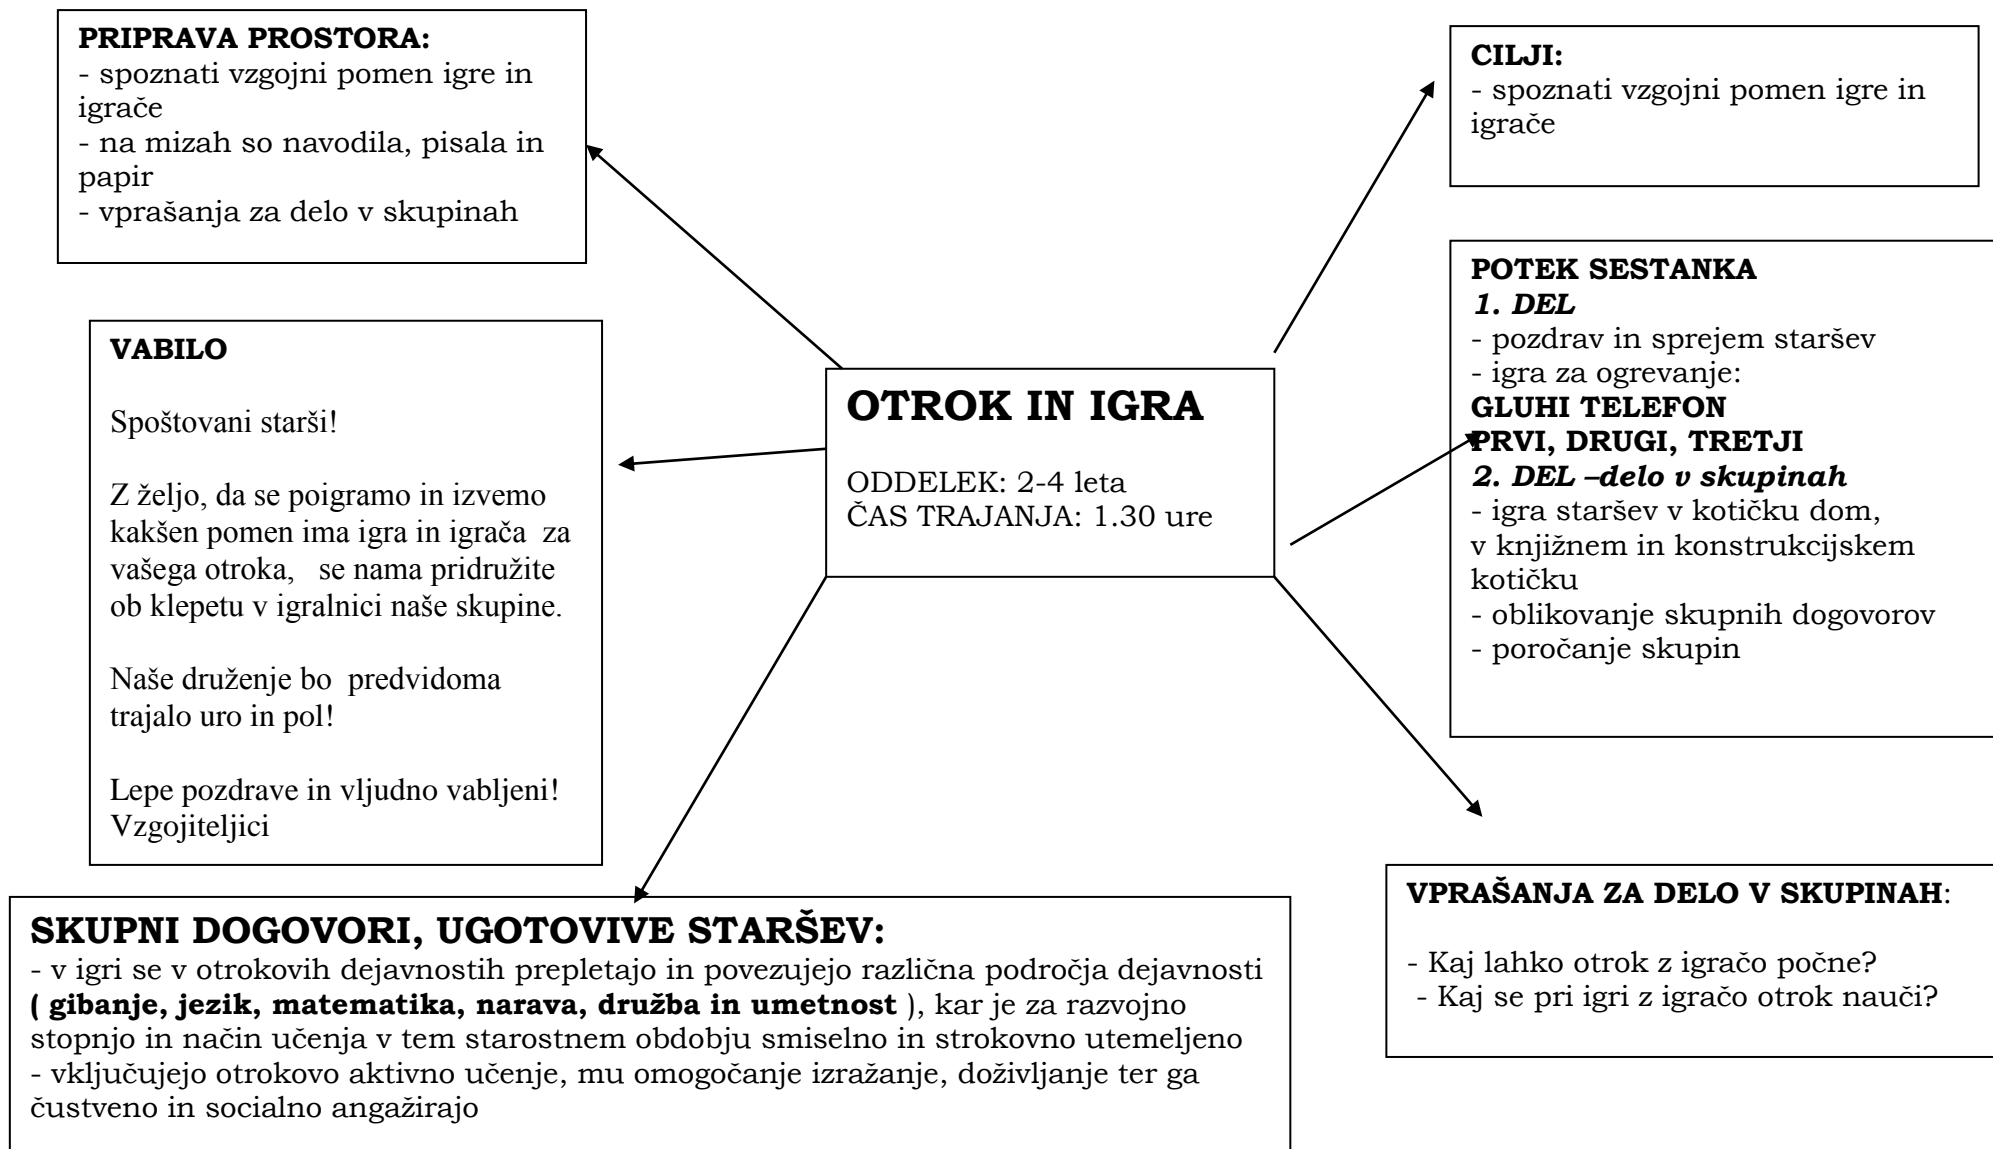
**PRIPRAVA PROSTORA:**
- spoznati vzgojni pomen igre in igrače
- na mizah so navodila, pisala in papir
- vprašanja za delo v skupinah

**CILJI:**
- spoznati vzgojni pomen igre in igrače

**VABILO**

Spoštovani starši!

Z željo, da se poigramo in izvemo kakšen pomen ima igra in igrača za vašega otroka, se nama pridružite ob klepetu v igralnici naše skupine.

Naše druženje bo predvidoma trajalo uro in pol!

Lepe pozdrave in vljudno vabljeni!
Vzgojiteljici

**OTROK IN IGRA**

ODDELEK: 2-4 leta
ČAS TRAJANJA: 1.30 ure

**POTEK SESTANKA**
***1. DEL***
- pozdrav in sprejem staršev
- igra za ogrevanje:
**GLUHI TELEFON**
**PRVI, DRUGI, TRETJI**
***2. DEL –delo v skupinah***
- igra staršev v kotičku dom, v knjižnem in konstrukcijskem kotičku
- oblikovanje skupnih dogovorov
- poročanje skupin

**VPRAŠANJA ZA DELO V SKUPINAH**:

- Kaj lahko otrok z igračo počne?
- Kaj se pri igri z igračo otrok nauči?

**SKUPNI DOGOVORI, UGOTOVIVE STARŠEV:**
- v igri se v otrokovih dejavnostih prepletajo in povezujejo različna področja dejavnosti **( gibanje, jezik, matematika, narava, družba in umetnost** ), kar je za razvojno stopnjo in način učenja v tem starostnem obdobju smiselno in strokovno utemeljeno
- vključujejo otrokovo aktivno učenje, mu omogočanje izražanje, doživljanje ter ga čustveno in socialno angažirajo